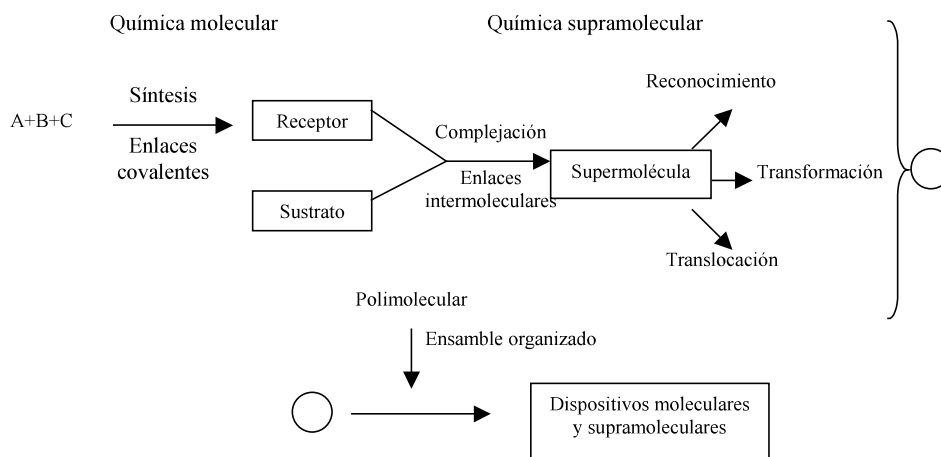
Química molecular

Química supramolecular

A+B+C

Síntesis

Enlaces covalentes

Receptor

Sustrato

Complejación

Enlaces intermoleculares

Supermolécula

Reconocimiento

Transformación

Translocación

Polimolecular

Ensamble organizado

Dispositivos moleculares y supramoleculares